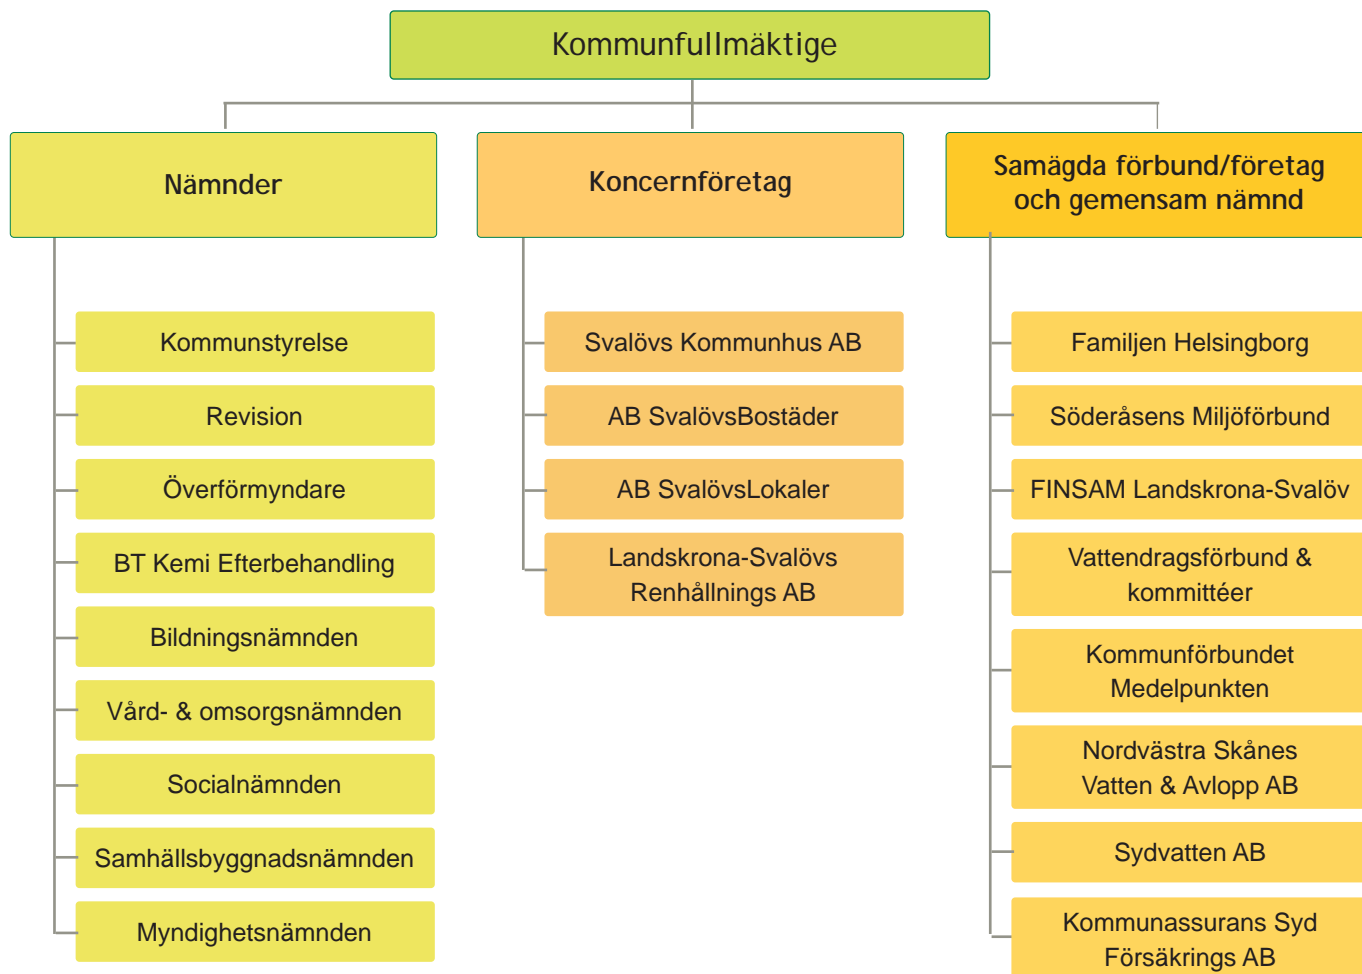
Kommunfullmäktige

Nämnder

Kommunstyrelse

Revision

Överförmyndare

BT Kemi Efterbehandling

Bildningsnämnden

Vård- & omsorgsnämnden

Socialnämnden

Samhällsbyggnadsnämnden

Myndighetsnämnden

Koncernföretag

Svalövs Kommunhus AB

AB SvalövsBostäder

AB SvalövsLokaler

Landskrona-Svalövs Renhållnings AB

Samägda förbund/företag och gemensam nämnd

Familjen Helsingborg

Söderåsens Miljöförbund

FINSAM Landskrona-Svalöv

Vattendragsförbund & kommittéer

Kommunförbundet Medelpunkten

Nordvästra Skånes Vatten & Avlopp AB

Sydvatten AB

Kommunassurans Syd Försäkrings AB